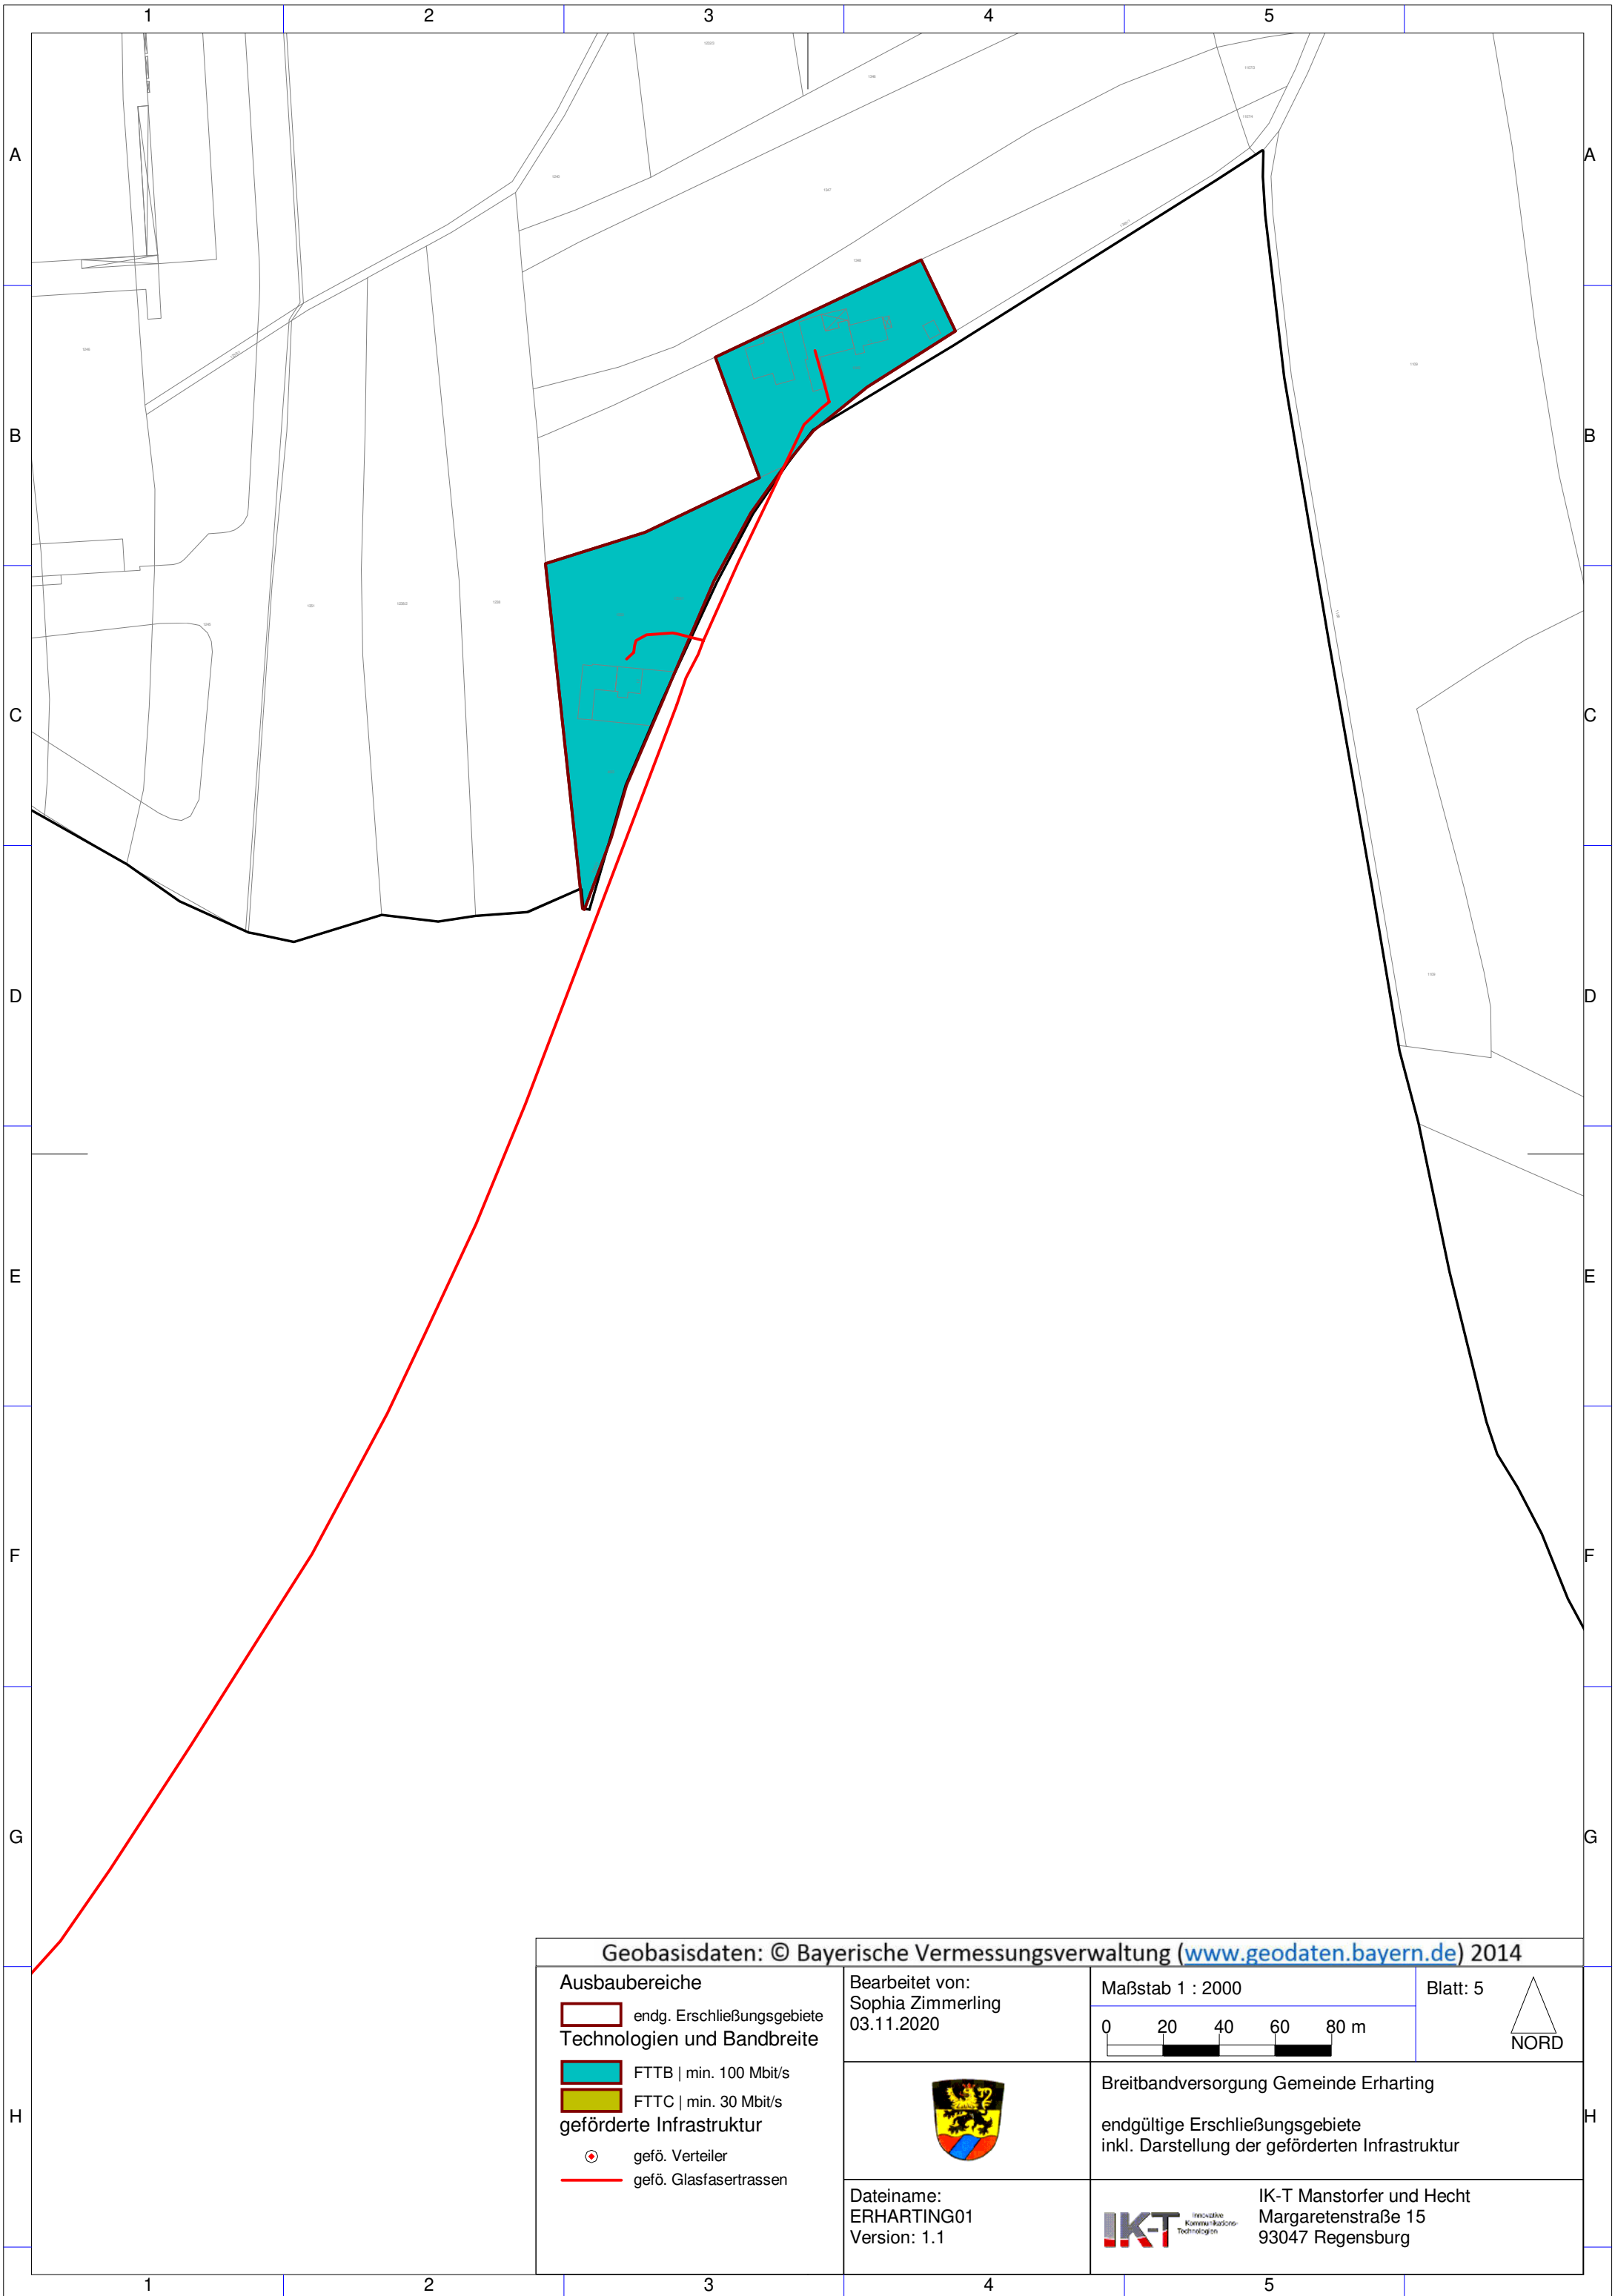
1 2 3 4 5

A B C D E F G H

Geobasisdaten: © Bayerische Vermessungsverwaltung (www.geodaten.bayern.de) 2014

Ausbaubereiche

endg. Erschließungsgebiete

Technologien und Bandbreite

FTTB | min. 100 Mbit/s

FTTC | min. 30 Mbit/s

geförderte Infrastruktur

gefö. Verteiler

gefö. Glasfasertrassen

Bearbeitet von:
Sophia Zimmerling
03.11.2020

Maßstab 1 : 2000

0 20 40 60 80 m

Blatt: 5

NORD

Breitbandversorgung Gemeinde Erharting

endgültige Erschließungsgebiete
inkl. Darstellung der geförderten Infrastruktur

Dateiname:
ERHARTING01
Version: 1.1

IK-T Innovative Kommunikations-Technologien

IK-T Manstorfer und Hecht
Margaretenstraße 15
93047 Regensburg

1 2 3 4 5